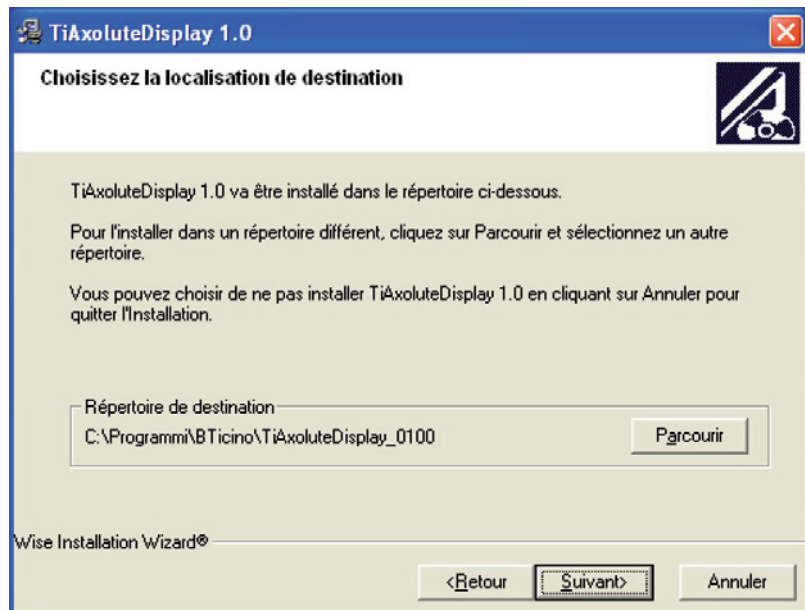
TiAxoluteDisplay 1.0

Choisissez la localisation de destination

TiAxoluteDisplay 1.0 va être installé dans le répertoire ci-dessous.

Pour l'installer dans un répertoire différent, cliquez sur Parcourir et sélectionnez un autre répertoire.

Vous pouvez choisir de ne pas installer TiAxoluteDisplay 1.0 en cliquant sur Annuler pour quitter l'Installation.

Répertoire de destination

C:\Programmi\BTicino\TiAxoluteDisplay_0100

Parcourir

Wise Installation Wizard®

<Retour

Suivant>

Annuler